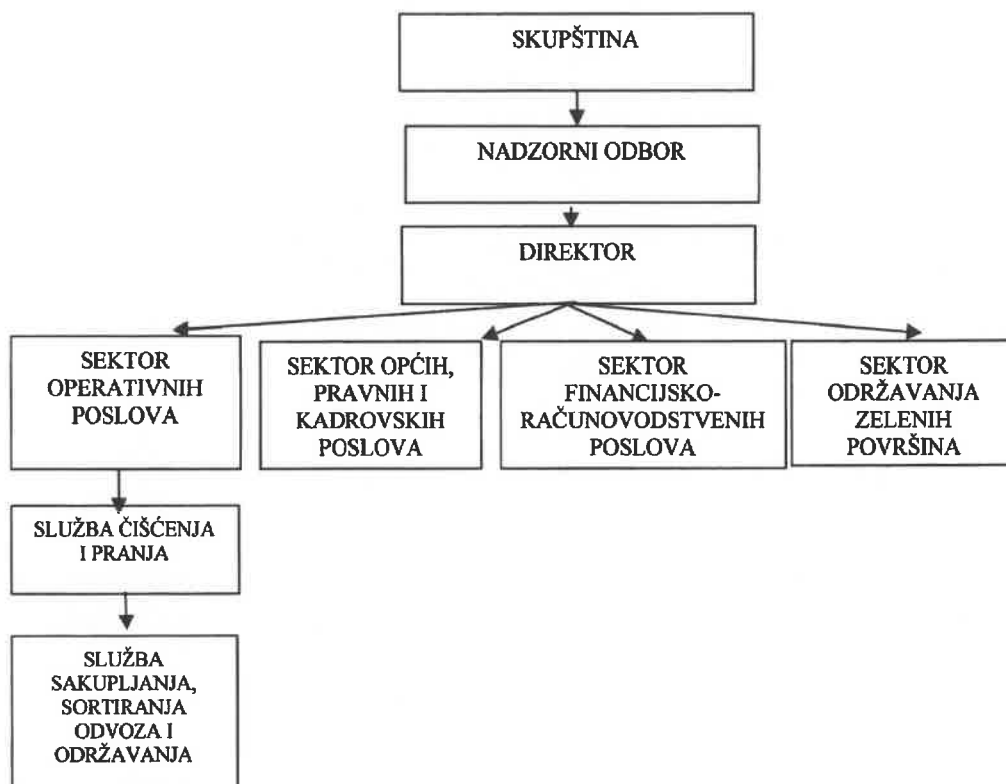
SKUPŠTINA

NADZORNI ODBOR

DIREKTOR

SEKTOR OPERATIVNIH POSLOVA

SEKTOR OPĆIH, PRAVNIH I KADROVSKIH POSLOVA

SEKTOR FINANCIJSKO-RAČUNOVODSTVENIH POSLOVA

SEKTOR ODRŽAVANJA ZELENIH POVRŠINA

SLUŽBA ČIŠĆENJA I PRANJA

SLUŽBA SAKUPLJANJA, SORTIRANJA ODVOZA I ODRŽAVANJA